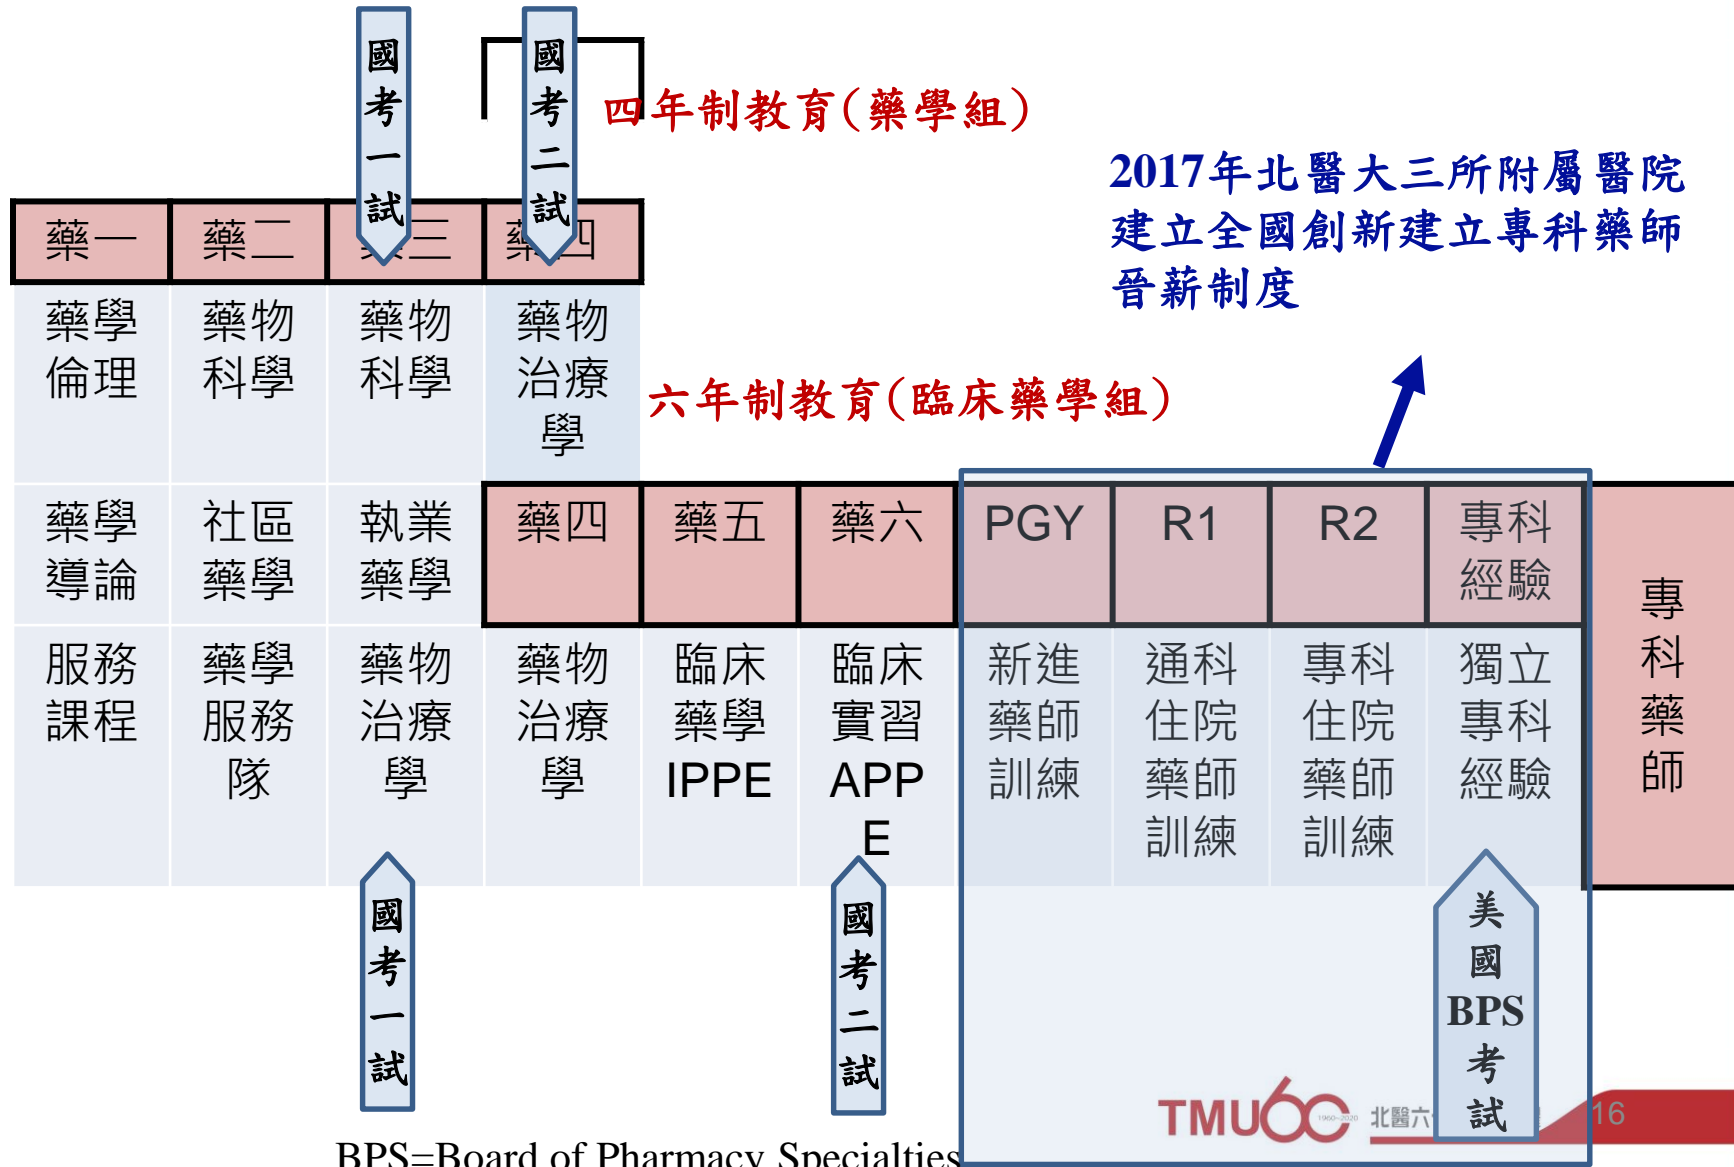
國考一試

國考二試

四年制教育(藥學組)

2017年北醫大三所附屬醫院建立全國創新建立專科藥師晉薪制度

| 藥一 | 藥二 | 藥三 | 藥四 |
|---|---|---|---|
| 藥學倫理 | 藥物科學 | 藥物科學 | 藥物治療學 |

六年制教育(臨床藥學組)

| 藥學導論 | 社區藥學 | 執業藥學 | 藥四 | 藥五 | 藥六 | PGY | R1 | R2 | 專科經驗 |
|---|---|---|---|---|---|---|---|---|---|
| 服務課程 | 藥學服務隊 | 藥物治療學 | 藥物治療學 | 臨床藥學 IPPE | 臨床實習 APPE | 新進藥師訓練 | 通科住院藥師訓練 | 專科住院藥師訓練 | 獨立專科經驗 |

專科藥師

國考一試

國考二試

美國BPS考試

TMU60 1960-2020 北醫六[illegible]

16

BPS=Board of Pharmacy Specialties